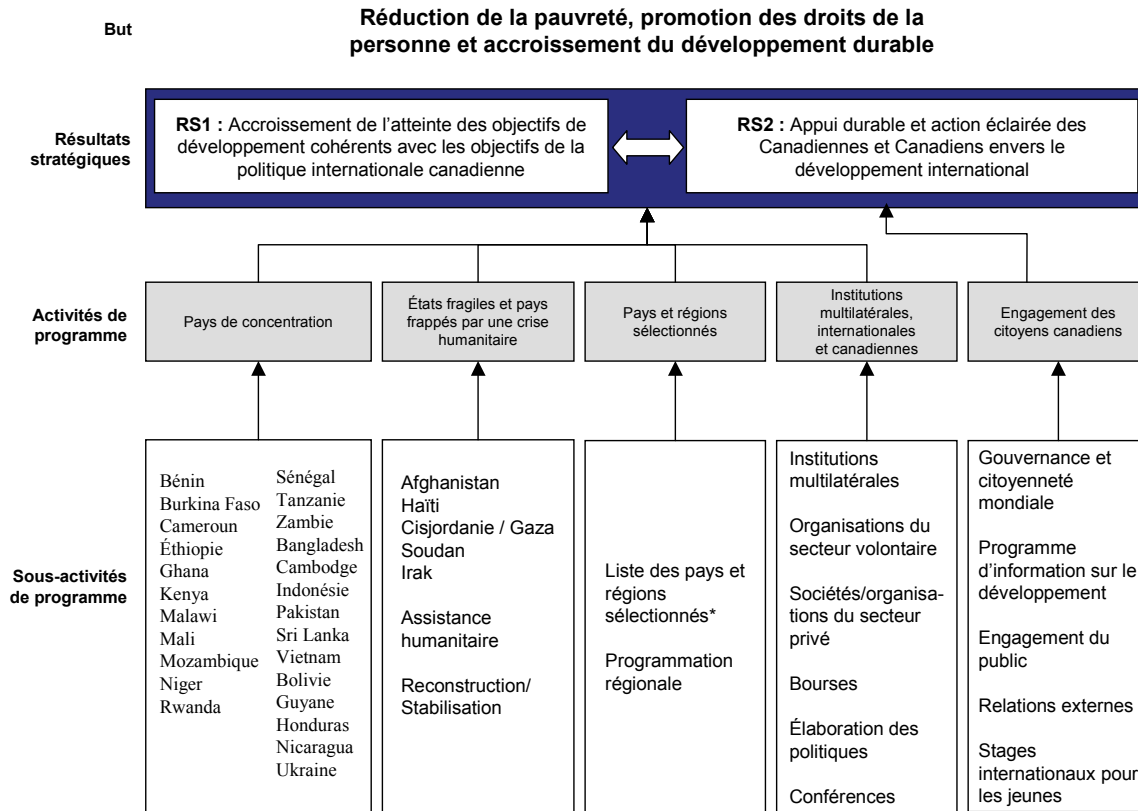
But

Réduction de la pauvreté, promotion des droits de la personne et accroissement du développement durable

Résultats stratégiques

RS1 : Accroissement de l'atteinte des objectifs de développement cohérents avec les objectifs de la politique internationale canadienne

RS2 : Appui durable et action éclairée des Canadiennes et Canadiens envers le développement international

Activités de programme

Pays de concentration

États fragiles et pays frappés par une crise humanitaire

Pays et régions sélectionnés

Institutions multilatérales, internationales et canadiennes

Engagement des citoyens canadiens

Sous-activités de programme

Bénin
Burkina Faso
Cameroun
Éthiopie
Ghana
Kenya
Malawi
Mali
Mozambique
Niger
Rwanda

Sénégal
Tanzanie
Zambie
Bangladesh
Cambodge
Indonésie
Pakistan
Sri Lanka
Vietnam
Bolivie
Guyane
Honduras
Nicaragua
Ukraine

Afghanistan
Haïti
Cisjordanie / Gaza
Soudan
Irak

Assistance humanitaire

Reconstruction/ Stabilisation

Liste des pays et régions sélectionnés*

Programmation régionale

Institutions multilatérales

Organisations du secteur volontaire

Sociétés/organisations du secteur privé

Bourses

Élaboration des politiques

Conférences

Gouvernance et citoyenneté mondiale

Programme d'information sur le développement

Engagement du public

Relations externes

Stages internationaux pour les jeunes